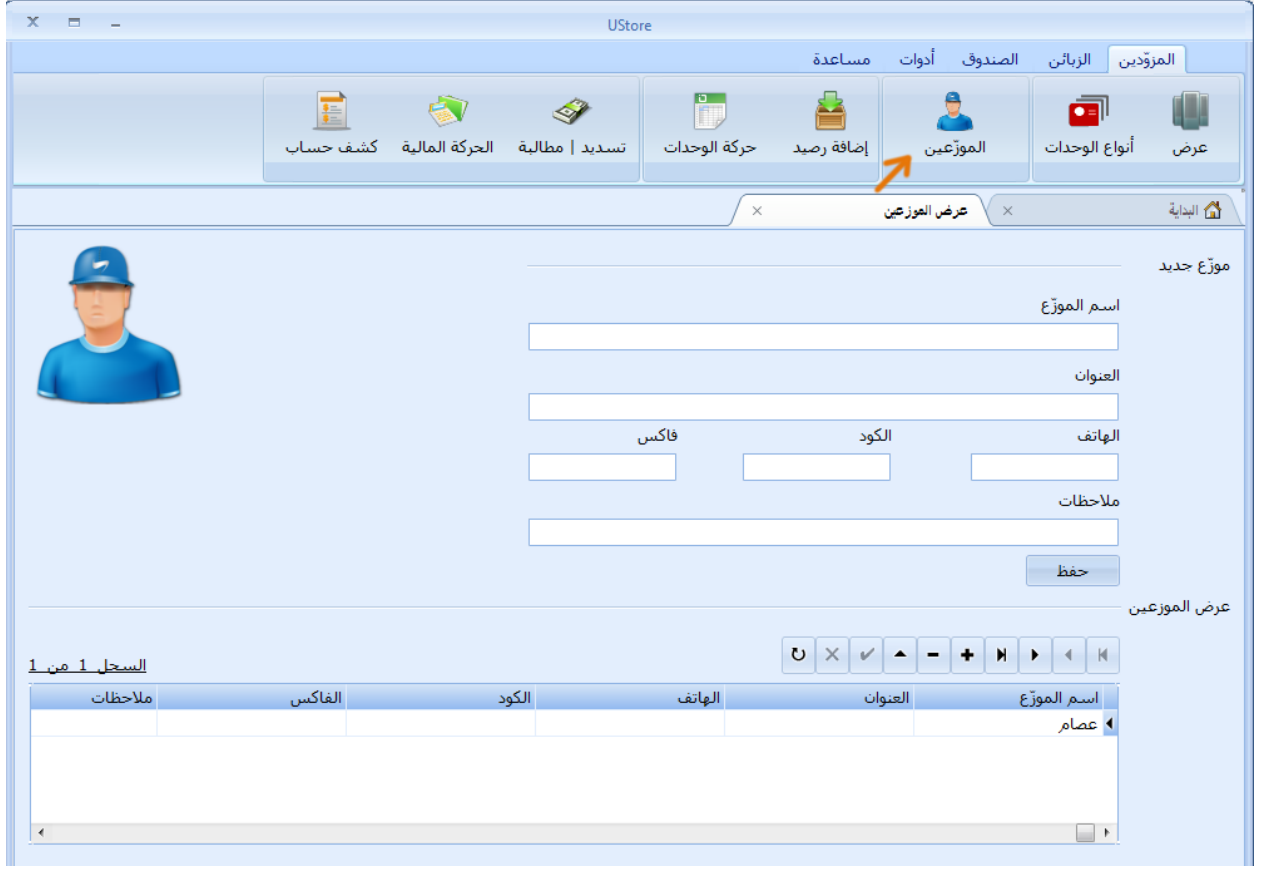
UStore

المزوّدين الزبائن الصندوق أدوات مساعدة

عرض أنواع الوحدات الموزّعين إضافة رصيد حركة الوحدات تسديد | مطالبة الحركة المالية كشف حساب

البداية ×
عرض الموزعين ×

موزّع جديد

اسم الموزّع

العنوان

الهاتف الكود فاكس

ملاحظات

حفظ

عرض الموزعين

السجل 1 من 1

| اسم الموزّع | العنوان | الهاتف | الكود | الفاكس | ملاحظات |
|---|---|---|---|---|---|
| عصام | | | | | |